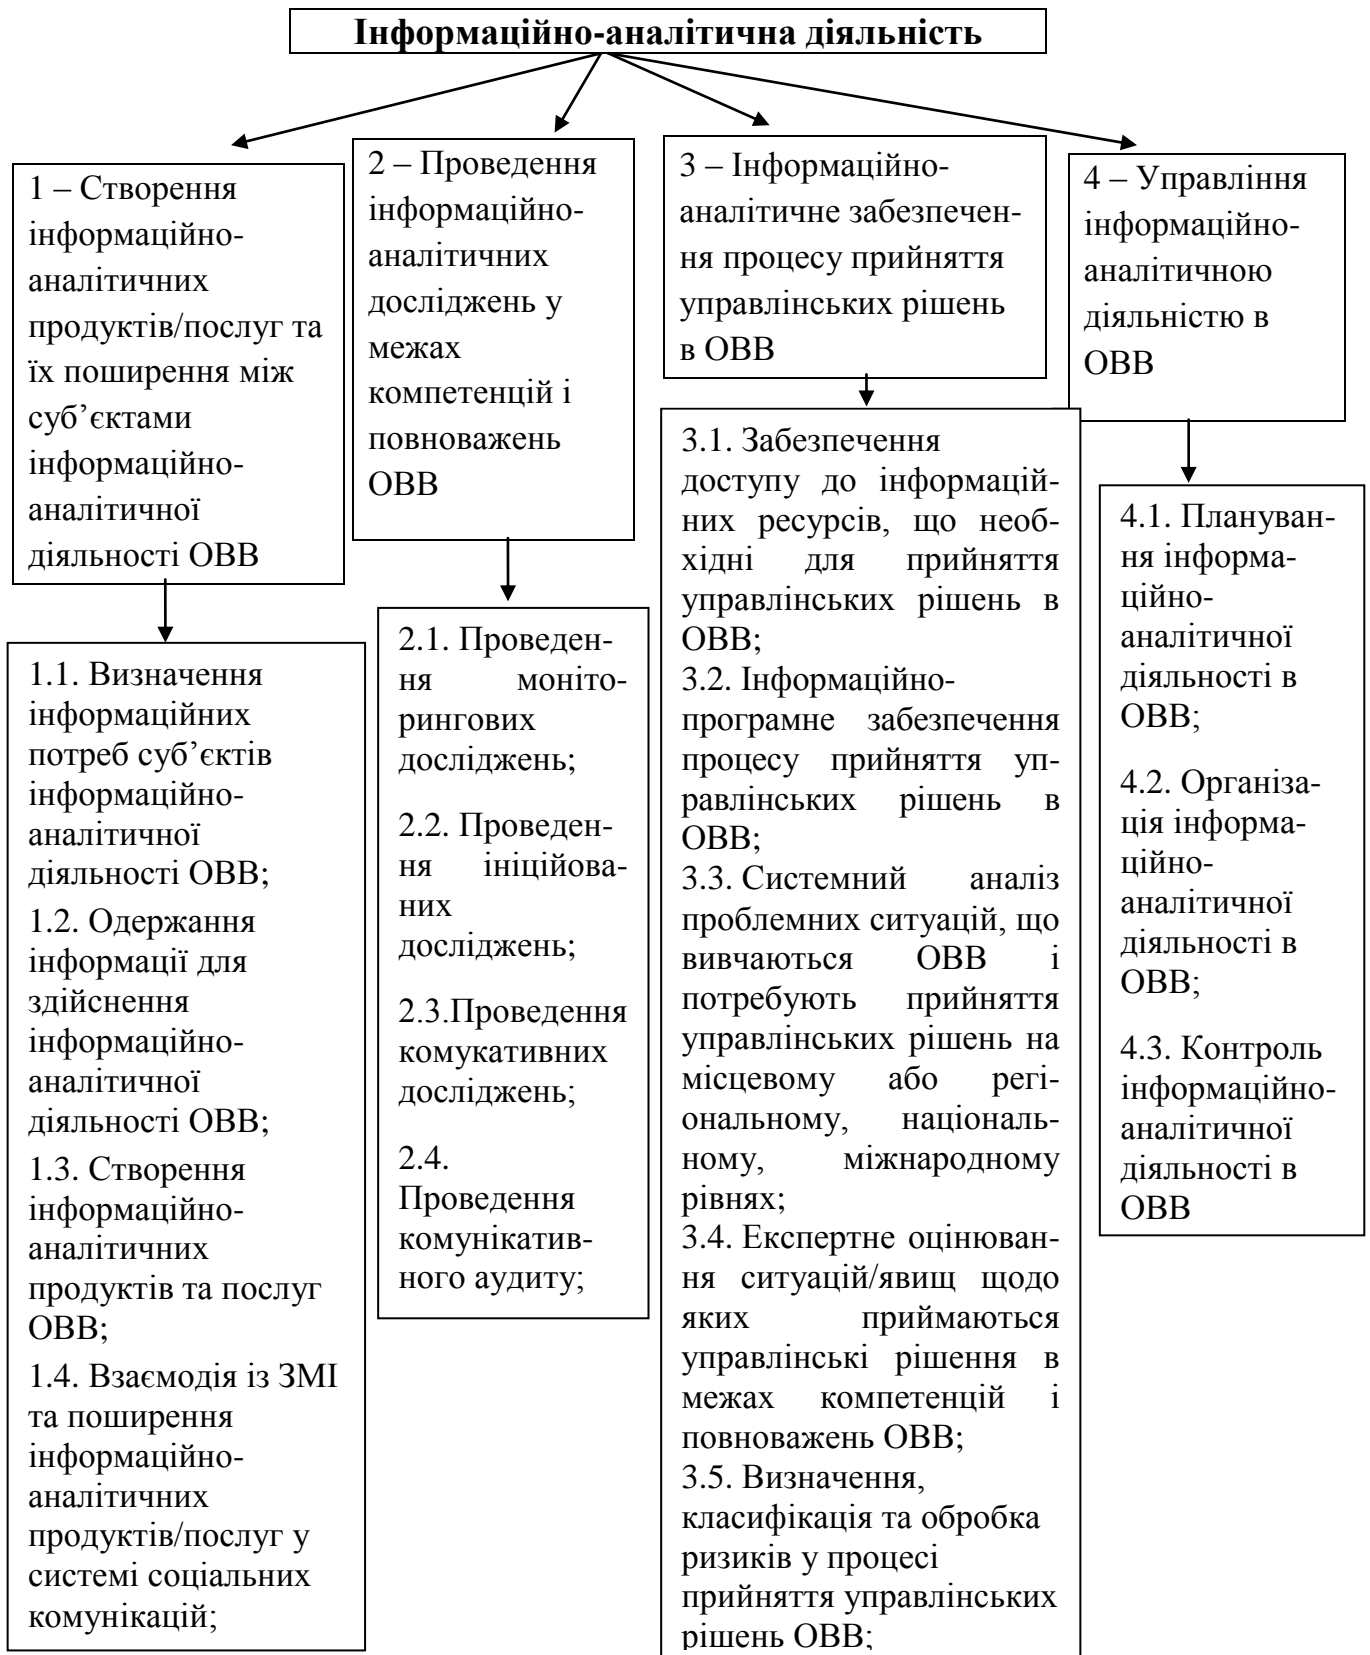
**Інформаційно-аналітична діяльність**

1 – Створення інформаційно-аналітичних продуктів/послуг та їх поширення між суб'єктами інформаційно-аналітичної діяльності ОВВ

1.1. Визначення інформаційних потреб суб'єктів інформаційно-аналітичної діяльності ОВВ;

1.2. Одержання інформації для здійснення інформаційно-аналітичної діяльності ОВВ;

1.3. Створення інформаційно-аналітичних продуктів та послуг ОВВ;

1.4. Взаємодія із ЗМІ та поширення інформаційно-аналітичних продуктів/послуг у системі соціальних комунікацій;

2 – Проведення інформаційно-аналітичних досліджень у межах компетенцій і повноважень ОВВ

2.1. Проведення моніторингових досліджень;

2.2. Проведення ініційованих досліджень;

2.3.Проведення комукативних досліджень;

2.4. Проведення комунікативного аудиту;

3 – Інформаційно-аналітичне забезпечення процесу прийняття управлінських рішень в ОВВ

3.1. Забезпечення доступу до інформаційних ресурсів, що необхідні для прийняття управлінських рішень в ОВВ;
3.2. Інформаційно-програмне забезпечення процесу прийняття управлінських рішень в ОВВ;
3.3. Системний аналіз проблемних ситуацій, що вивчаються ОВВ і потребують прийняття управлінських рішень на місцевому або регіональному, національному, міжнародному рівнях;
3.4. Експертне оцінювання ситуацій/явищ щодо яких приймаються управлінські рішення в межах компетенцій і повноважень ОВВ;
3.5. Визначення, класифікація та обробка ризиків у процесі прийняття управлінських рішень ОВВ;

4 – Управління інформаційно-аналітичною діяльністю в ОВВ

4.1. Планування інформаційно-аналітичної діяльності в ОВВ;

4.2. Організація інформаційно-аналітичної діяльності в ОВВ;

4.3. Контроль інформаційно-аналітичної діяльності в ОВВ